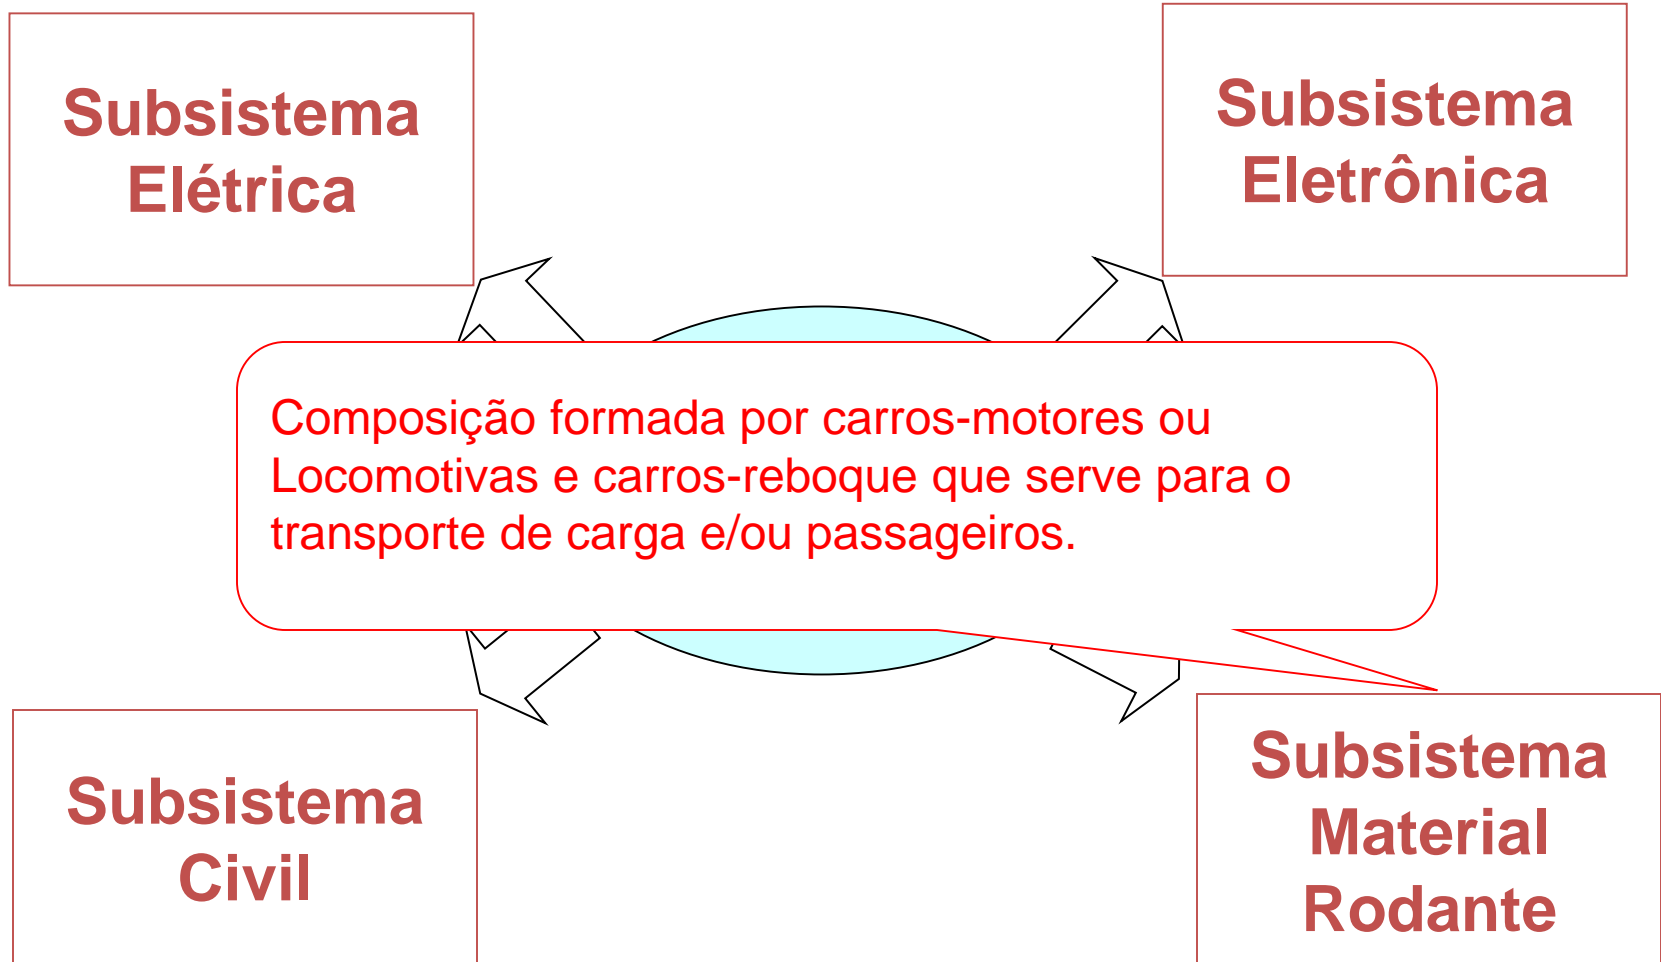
Subsistema Elétrica

Subsistema Eletrônica

Composição formada por carros-motores ou Locomotivas e carros-reboque que serve para o transporte de carga e/ou passageiros.

Subsistema Civil

Subsistema Material Rodante